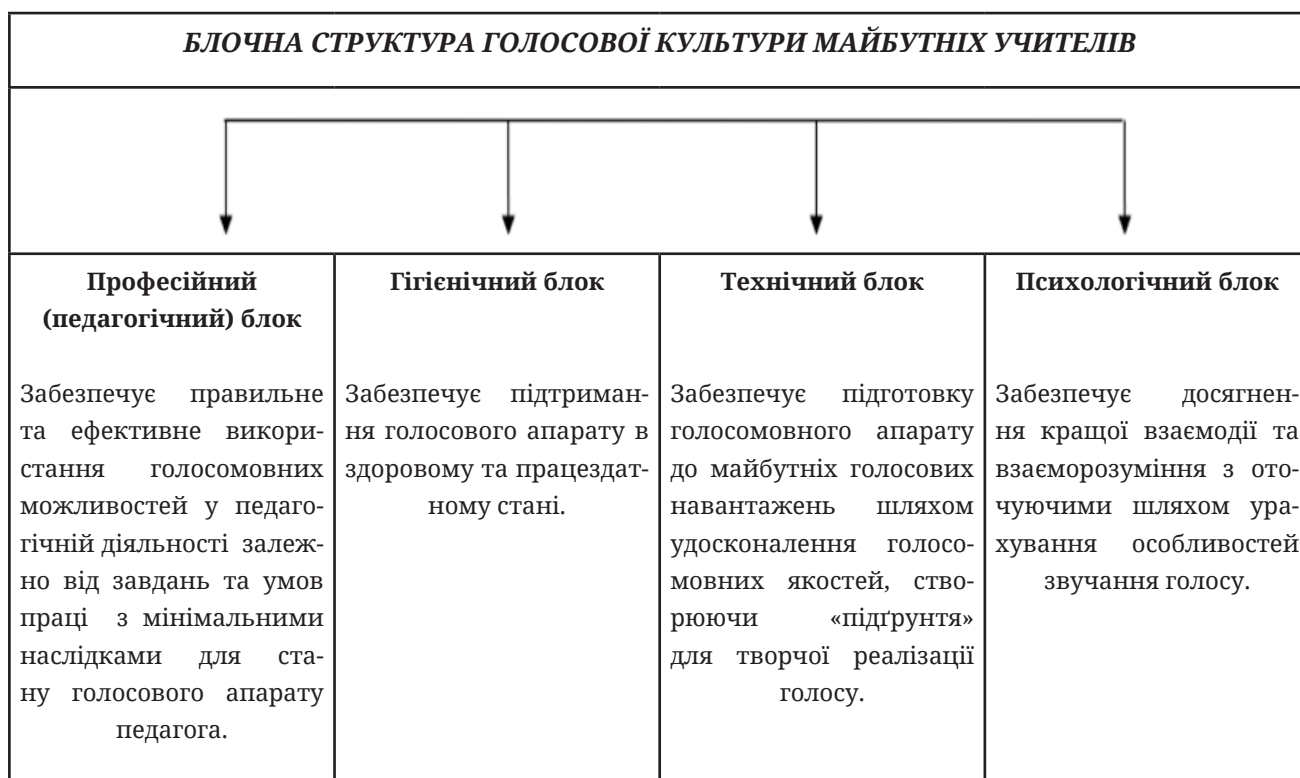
БЛОЧНА СТРУКТУРА ГОЛОСОВОЇ КУЛЬТУРИ МАЙБУТНІХ УЧИТЕЛІВ

| Професійний (педагогічний) блок | Гігієнічний блок | Технічний блок | Психологічний блок |
|---|---|---|---|
| Забезпечує правильне та ефективне використання голосомовних можливостей у педагогічній діяльності залежно від завдань та умов праці з мінімальними наслідками для стану голосового апарату педагога. | Забезпечує підтримання голосового апарату в здоровому та працездатному стані. | Забезпечує підготовку голосомовного апарату до майбутніх голосових навантажень шляхом удосконалення голосомовних якостей, створюючи «підґрунтя» для творчої реалізації голосу. | Забезпечує досягнення кращої взаємодії та взаєморозуміння з оточуючими шляхом урахування особливостей звучання голосу. |